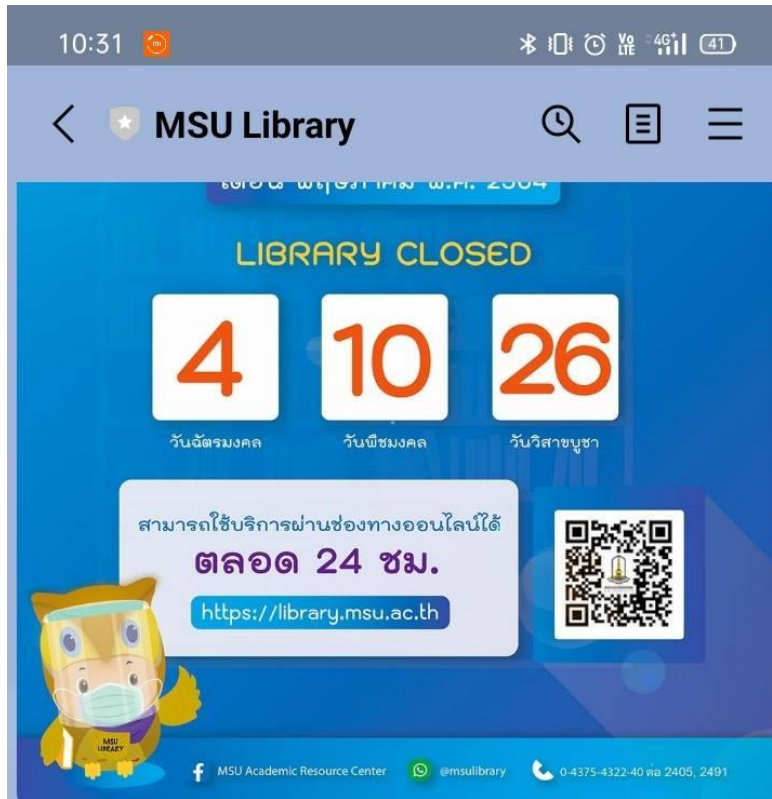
10:31

41

MSU Library

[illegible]

LIBRARY CLOSED

4
วันฉัตรมงคล

10
วันพืชมงคล

26
วันวิสาขบูชา

สามารถใช้บริการผ่านช่องทางออนไลน์ได้
ตลอด 24 ชม.
https://library.msu.ac.th

MSU LIBRARY

MSU Academic Resource Center
@msulibrary
0-4375-4322-40 ต่อ 2405, 2491